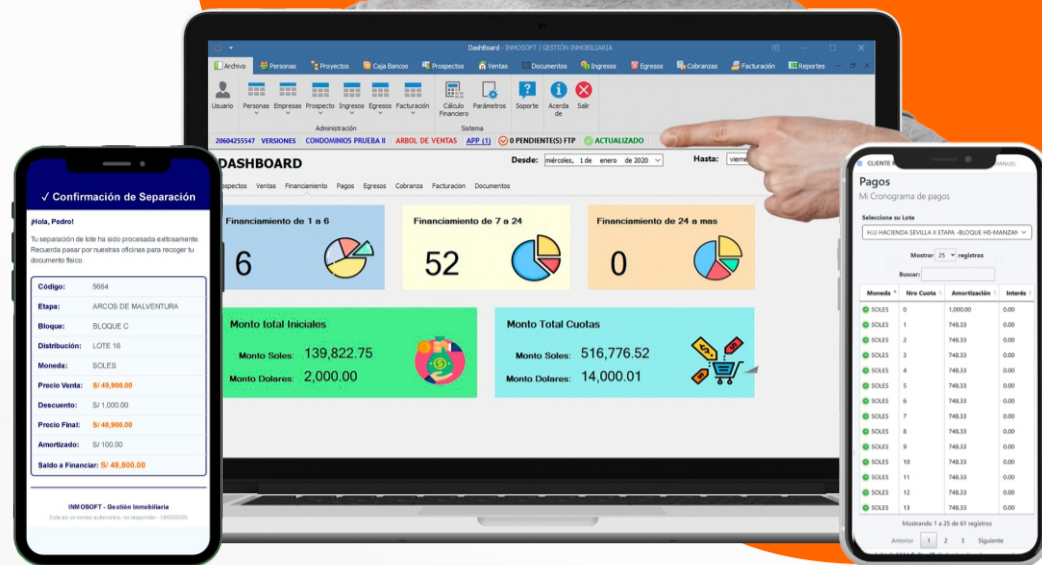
DashBoard - INMOSOFT | GESTIÓN INMOBILIARIA

Archivo Personas Proyectos Caja Bancos Prospectos Ventas Documentos Ingresos Egresos Cobranzas Facturación Reportes

Usuario Personas Empresas Prospecto Ingresos Egresos Facturación Cálculo Financiero Parámetros Soporte Acerda de Salir

Administración Sistema

20604255547 VERSIONES CONDOMINIOS PRUEBA II ARBOL DE VENTAS APP (1) 0 PENDIENTE(S) FTP ACTUALIZADO

DASHBOARD

Desde: miércoles, 1 de enero de 2020 Hasta: viern

Prospectos Ventas Financiamiento Pagos Egresos Cobranza Facturacion Documentos

Financiamiento de 1 a 6
6

Financiamiento de 7 a 24
52

Financiamiento de 24 a mas
0

Monto total Iniciales
Monto Soles: 139,822.75
Monto Dolares: 2,000.00

Monto Total Cuotas
Monto Soles: 516,776.52
Monto Dolares: 14,000.01

✓ Confirmación de Separación

¡Hola, Pedro!

Tu separación de lote ha sido procesada exitosamente. Recuerda pasar por nuestras oficinas para recoger tu documento físico.

| Código: | 5664 |
|---|---|
| Etapa: | ARCOS DE MALVENTURA |
| Bloque: | BLOQUE C |
| Distribución: | LOTE 16 |
| Moneda: | SOLES |
| Precio Venta: | S/ 49,900.00 |
| Descuento: | S/ 1,000.00 |
| Precio Final: | S/ 48,900.00 |
| Amortizado: | S/ 100.00 |
| Saldo a Financiar: | S/ 48,800.00 |

INMOSOFT - Gestión Inmobiliaria
Este es un correo automático, no responder - 18/02/2026

CLIENTE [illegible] MANUAL

Pagos
Mi Cronograma de pagos

Seleccione su Lote
H.U HACIENDA SEVILLA II ETAPA -BLOQUE H0-MANZANA

Mostrar 25 registros
Buscar:

| Moneda | Nro Cuota | Amortización | Interés |
|---|---|---|---|
| SOLES | 0 | 1,000.00 | 0.00 |
| SOLES | 1 | 748.33 | 0.00 |
| SOLES | 2 | 748.33 | 0.00 |
| SOLES | 3 | 748.33 | 0.00 |
| SOLES | 4 | 748.33 | 0.00 |
| SOLES | 5 | 748.33 | 0.00 |
| SOLES | 6 | 748.33 | 0.00 |
| SOLES | 7 | 748.33 | 0.00 |
| SOLES | 8 | 748.33 | 0.00 |
| SOLES | 9 | 748.33 | 0.00 |
| SOLES | 10 | 748.33 | 0.00 |
| SOLES | 11 | 748.33 | 0.00 |
| SOLES | 12 | 748.33 | 0.00 |
| SOLES | 13 | 748.33 | 0.00 |

Mostrando 1 a 25 de 61 registros

Anterior 1 2 3 Siguiente